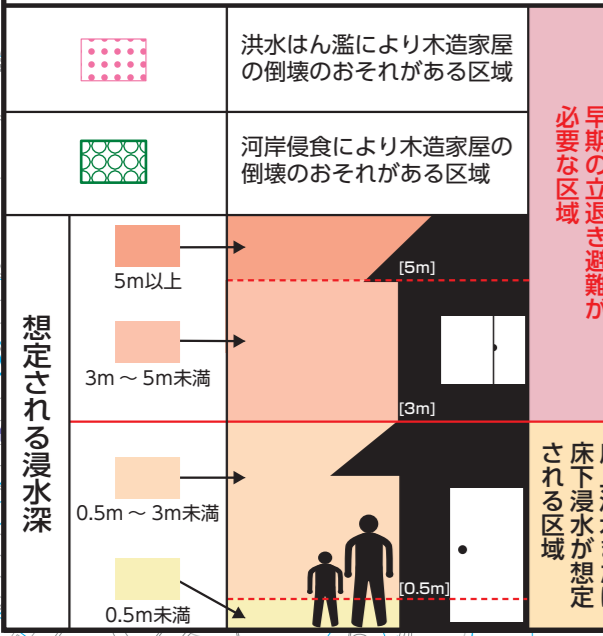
洪水はん濫により木造家屋の倒壊のおそれがある区域

河岸侵食により木造家屋の倒壊のおそれがある区域

早期の立退き避難が必要な区域

想定される浸水深

5m以上

3m ～ 5m未満

0.5m ～ 3m未満

0.5m未満

[5m]

[3m]

[0.5m]

床下浸水が想定される区域

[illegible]